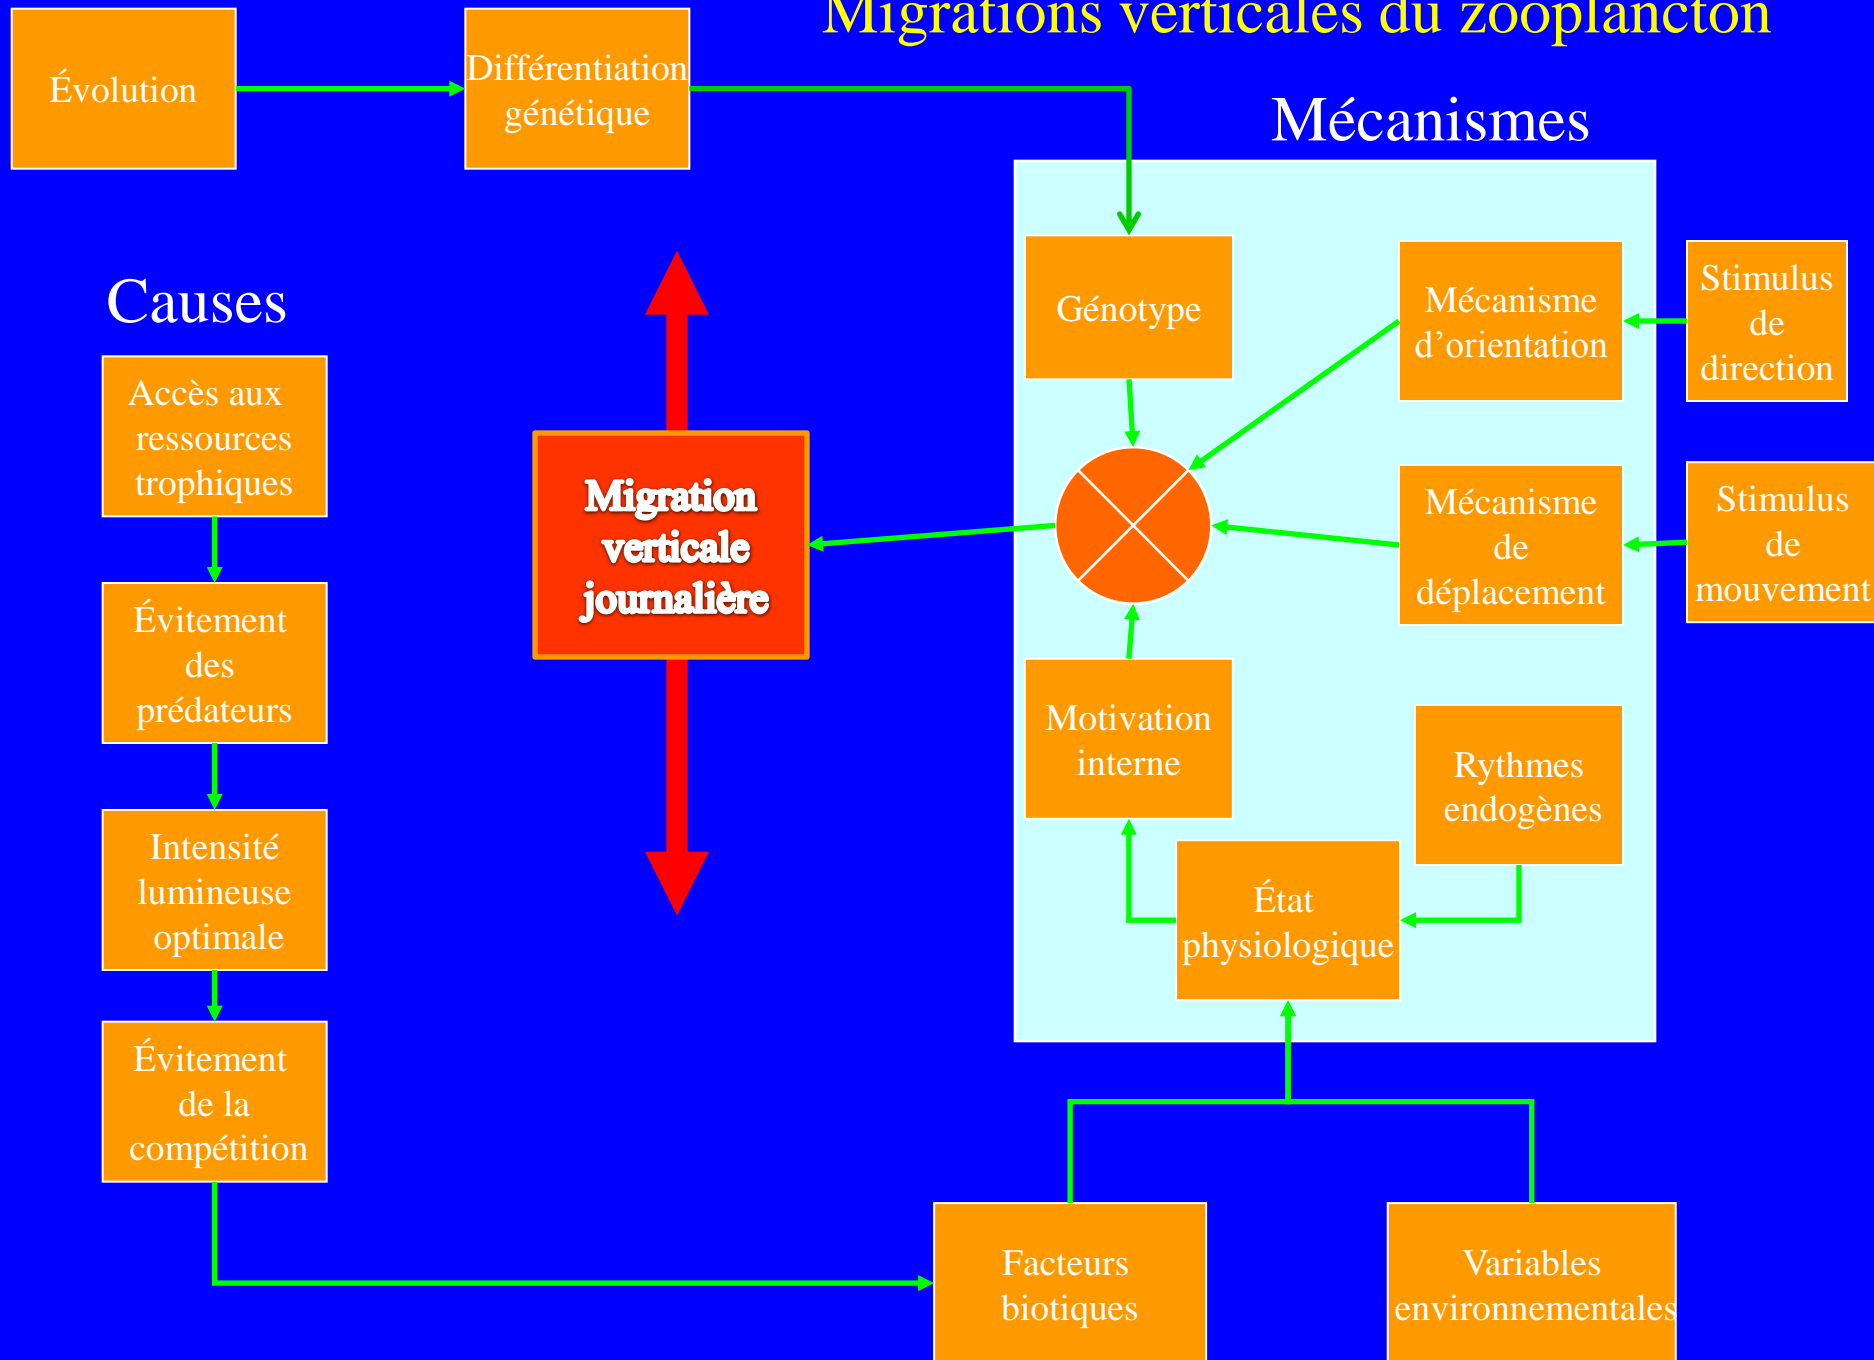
Migrations verticales du zooplancton

Évolution

Différentiation génétique

Mécanismes

Causes

Génotype

Mécanisme d'orientation

Stimulus de direction

Accès aux ressources trophiques

Migration verticale journalière

Mécanisme de déplacement

Stimulus de mouvement

Évitement des prédateurs

Motivation interne

Rythmes endogènes

Intensité lumineuse optimale

État physiologique

Évitement de la compétition

Facteurs biotiques

Variables environnementales